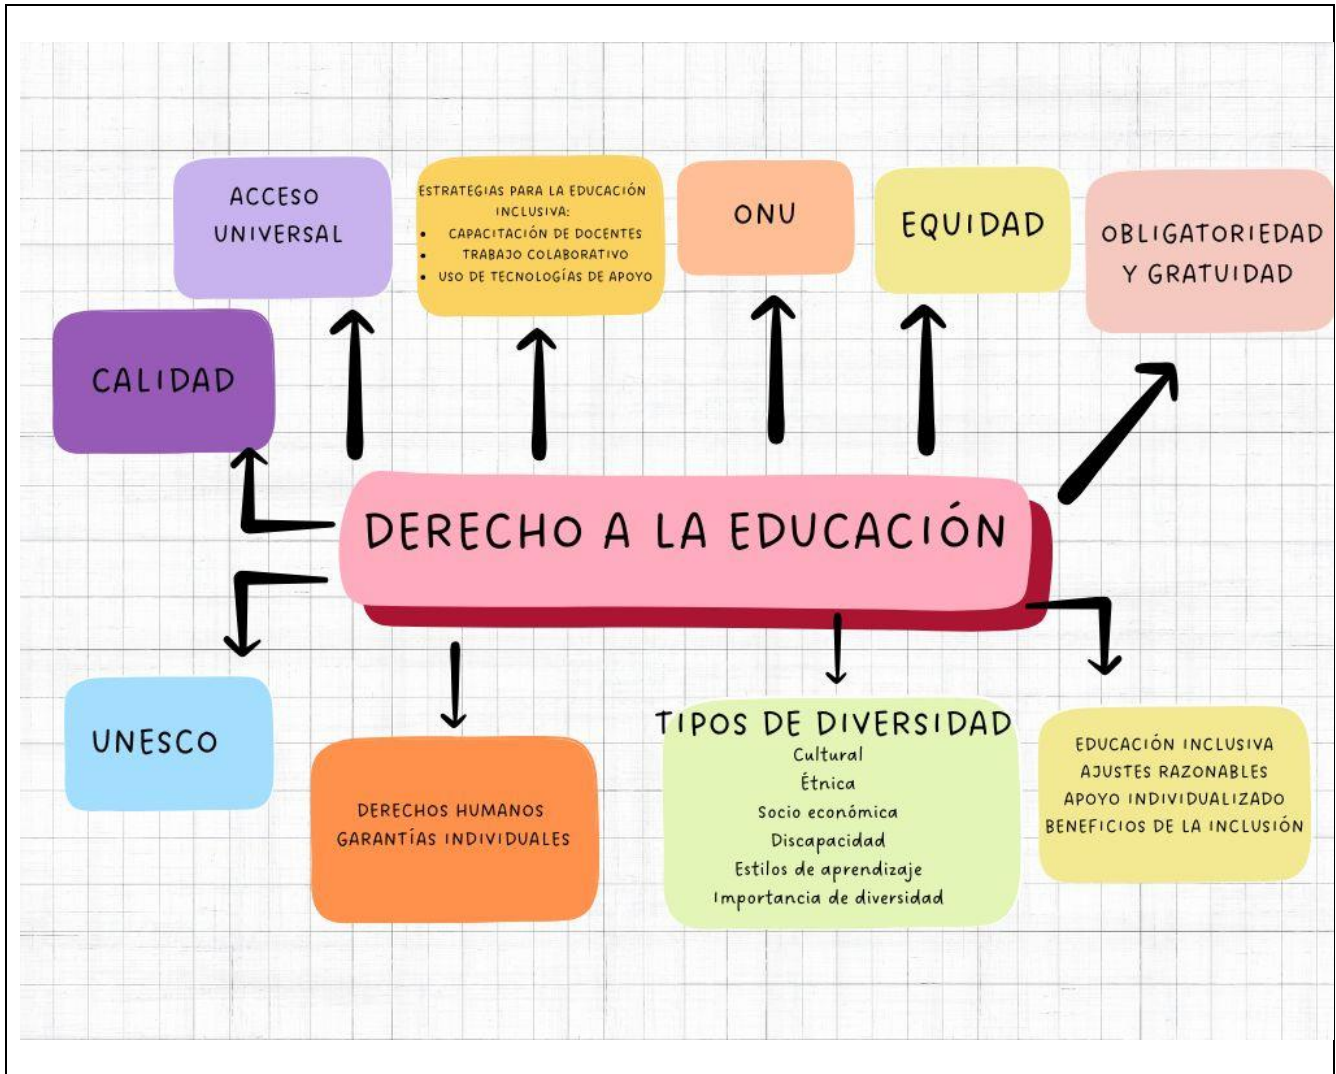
ACCESO UNIVERSAL

ESTRATEGIAS PARA LA EDUCACIÓN INCLUSIVA:
- CAPACITACIÓN DE DOCENTES
- TRABAJO COLABORATIVO
- USO DE TECNOLOGÍAS DE APOYO

ONU

EQUIDAD

OBLIGATORIEDAD Y GRATUIDAD

CALIDAD

DERECHO A LA EDUCACIÓN

UNESCO

DERECHOS HUMANOS
GARANTÍAS INDIVIDUALES

TIPOS DE DIVERSIDAD
Cultural
Étnica
Socio económica
Discapacidad
Estilos de aprendizaje
Importancia de diversidad

EDUCACIÓN INCLUSIVA
AJUSTES RAZONABLES
APOYO INDIVIDUALIZADO
BENEFICIOS DE LA INCLUSIÓN